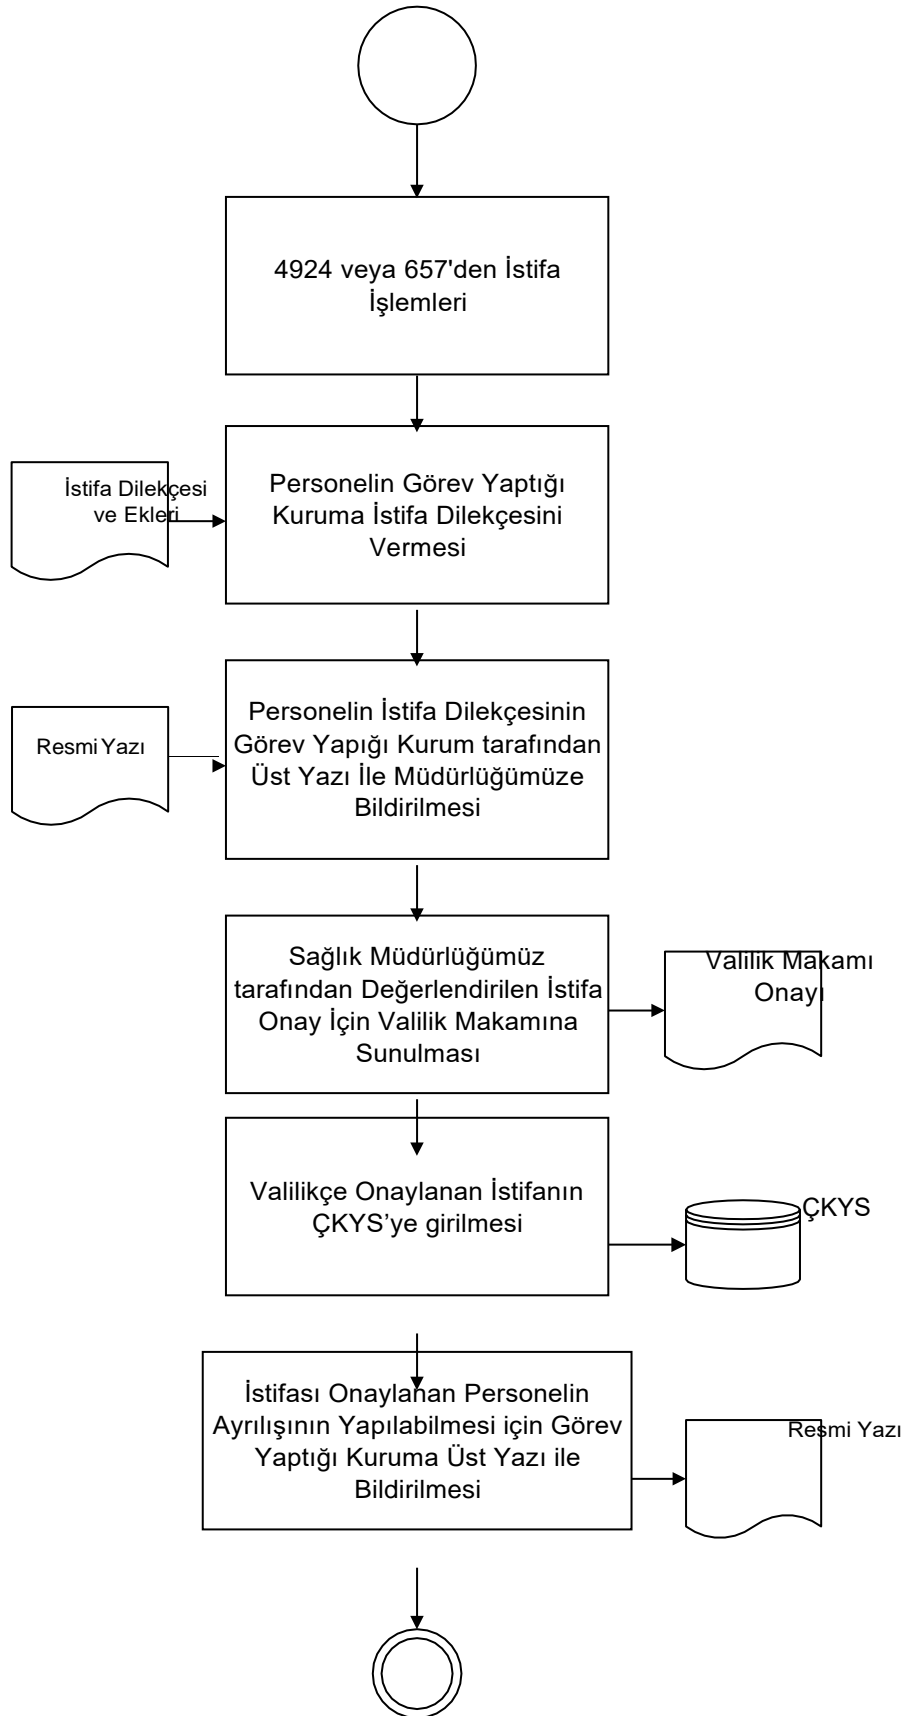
4924 veya 657'den İstifa İşlemleri

İstifa Dilekçesi ve Ekleri

Personelin Görev Yaptığı Kuruma İstifa Dilekçesini Vermesi

Resmi Yazı

Personelin İstifa Dilekçesinin Görev Yapığı Kurum tarafından Üst Yazı İle Müdürlüğümüze Bildirilmesi

Sağlık Müdürlüğümüz tarafından Değerlendirilen İstifa Onay İçin Valilik Makamına Sunulması

Valilik Makamı Onayı

Valilikçe Onaylanan İstifanın ÇKYS'ye girilmesi

ÇKYS

İstifası Onaylanan Personelin Ayrılışının Yapılabilmesi için Görev Yaptığı Kuruma Üst Yazı ile Bildirilmesi

Resmi Yazı